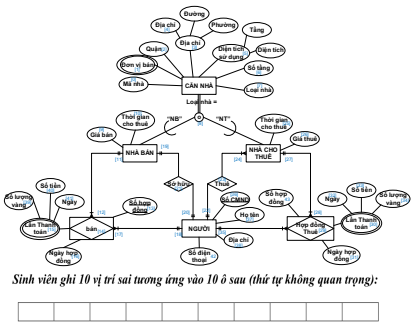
Đường
Địa chỉ
Phường
Tầng
Địa chỉ
Quận
Diện tích sử dụng
Diện tích
Đơn vị bản
Số tầng
Mã nhà
CĂN NHÀ
Loại nhà
Loại nhà =
"NB"
"NT"
Thời gian cho thuê
Thời gian cho thuê
Giá bán
Giá thuê
NHÀ BÁN
NHÀ CHO THUÊ
Sở hữu
Thuê
Số tiền
Số hợp đồng
Số hợp đồng
Số tiền
Số lượng vàng
Ngày
Số CMND
Ngày
Số lượng vàng
Lần Thanh toán
bán
NGƯỜI
Họ tên
Hợp đồng Thuê
Lần Thanh toán
Ngày hợp đồng
Địa chỉ
Số điện thoại
Ngày hợp đồng

Sinh viên ghi 10 vị trí sai tương ứng vào 10 ô sau (thứ tự không quan trọng):

| | | | | | | | | | |
|---|---|---|---|---|---|---|---|---|---|